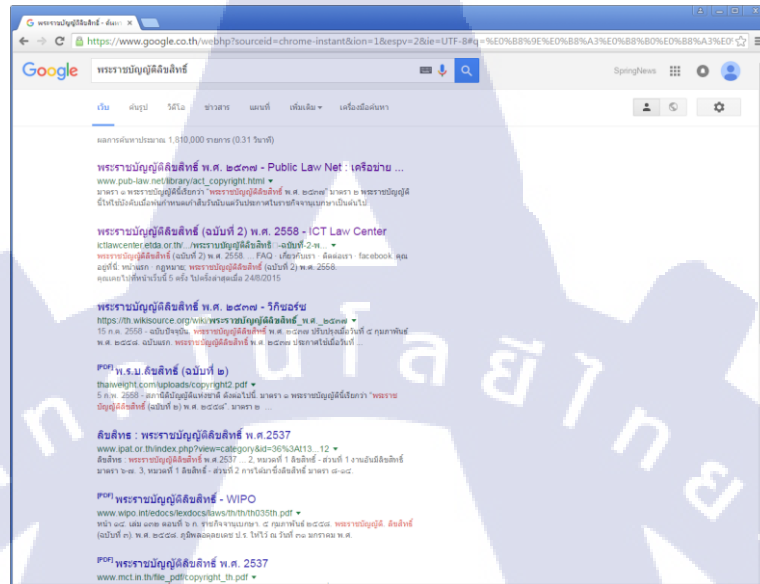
พระราชบัญญัติลิขสิทธิ์ - ค้นหา

https://www.google.co.th/webhp?sourceid=chrome-instant&ion=1&espv=2&ie=UTF-8#q=%E0%B8%9E%E0%B8%A3%E0%B8%B0%E0%B8%A3%E0%

Google

พระราชบัญญัติลิขสิทธิ์

SpringNews

เว็บ ค้นรูป วิดีโอ ข่าวสาร แผนที่ เพิ่มเติม เครื่องมือค้นหา

ผลการค้นหาประมาณ 1,810,000 รายการ (0.31 วินาที)

พระราชบัญญัติลิขสิทธิ์ พ.ศ. ๒๕๓๗ - Public Law Net : เครือข่าย ...
www.pub-law.net/library/act_copyright.html
หมวด ๑ พระราชบัญญัตินี้เรียกว่า "พระราชบัญญัติลิขสิทธิ์ พ.ศ. ๒๕๓๗" มาตรา ๒ พระราชบัญญัตินี้ให้ใช้บังคับเมื่อพ้นกำหนดเก้าสิบวันนับแต่วันประกาศในราชกิจจานุเบกษาเป็นต้นไป

พระราชบัญญัติลิขสิทธิ์ (ฉบับที่ 2) พ.ศ. 2558 - ICT Law Center
ictlawcenter.etda.or.th/.../พระราชบัญญัติลิขสิทธิ์...ฉบับที่-2-พ...
พระราชบัญญัติลิขสิทธิ์ (ฉบับที่ 2) พ.ศ. 2558. ... FAQ · เกี่ยวกับเรา · ติดต่อเรา · facebook. คุณอยู่ที่นี่: หน้าแรก · กฎหมาย · พระราชบัญญัติลิขสิทธิ์ (ฉบับที่ 2) พ.ศ. 2558.
คุณเคยไปที่หน้านี้หลาย 5 ครั้ง ไปครั้งล่าสุดเมื่อ 24/8/2015

พระราชบัญญัติลิขสิทธิ์ พ.ศ. ๒๕๓๗ - วิกิซอร์ซ
https://th.wikisource.org/wiki/พระราชบัญญัติลิขสิทธิ์_พ.ศ._๒๕๓๗
15 ก.ค. 2558 - ฉบับปัจจุบัน. พระราชบัญญัติลิขสิทธิ์ พ.ศ. ๒๕๓๗ ปรับปรุงเมื่อวันที่ ๔ กุมภาพันธ์ พ.ศ. ๒๕๕๘. ฉบับแรก. พระราชบัญญัติลิขสิทธิ์ พ.ศ. ๒๕๓๗ ประกาศใช้เมื่อวันที่ ...

[PDF] พ.ร.บ.ลิขสิทธิ์ (ฉบับที่ ๒)
thaiweight.com/uploads/copyright2.pdf
5 ก.พ. 2558 - สภานิติบัญญัติแห่งชาติ ดังต่อไปนี้. มาตรา ๑ พระราชบัญญัตินี้เรียกว่า "พระราชบัญญัติลิขสิทธิ์ (ฉบับที่ ๒) พ.ศ. ๒๕๕๘". มาตรา ๒ ...

ลิขสิทธิ์ : พระราชบัญญัติลิขสิทธิ์ พ.ศ.2537
www.ipat.or.th/index.php?view=category&id=36%3At13...12
ลิขสิทธิ์ : พระราชบัญญัติลิขสิทธิ์ พ.ศ.2537 ... 2. หมวดที่ 1 ลิขสิทธิ์ - ส่วนที่ 1 งานอันมีลิขสิทธิ์ มาตรา ๖-๓. 3. หมวดที่ 1 ลิขสิทธิ์ - ส่วนที่ 2 การได้มาซึ่งลิขสิทธิ์ มาตรา ๘-๑๔.

[PDF] พระราชบัญญัติลิขสิทธิ์ - WIPO
www.wipo.int/edocs/lexdocs/laws/th/th/th035th.pdf
หน้า ๑๘ เล่ม ๑๓๒ ตอนที่ ๖ ก ราชกิจจานุเบกษา ๔ กุมภาพันธ์ ๒๕๕๘. พระราชบัญญัติ. ลิขสิทธิ์ (ฉบับที่ ๓) พ.ศ. ๒๕๕๘. ภูมิพลอดุลยเดช ป.ร. ให้ไว้ ณ วันที่ ๓๑ มกราคม พ.ศ.

[PDF] พระราชบัญญัติลิขสิทธิ์ พ.ศ. 2537
www.mct.in.th/file_pdf/copyright_th.pdf